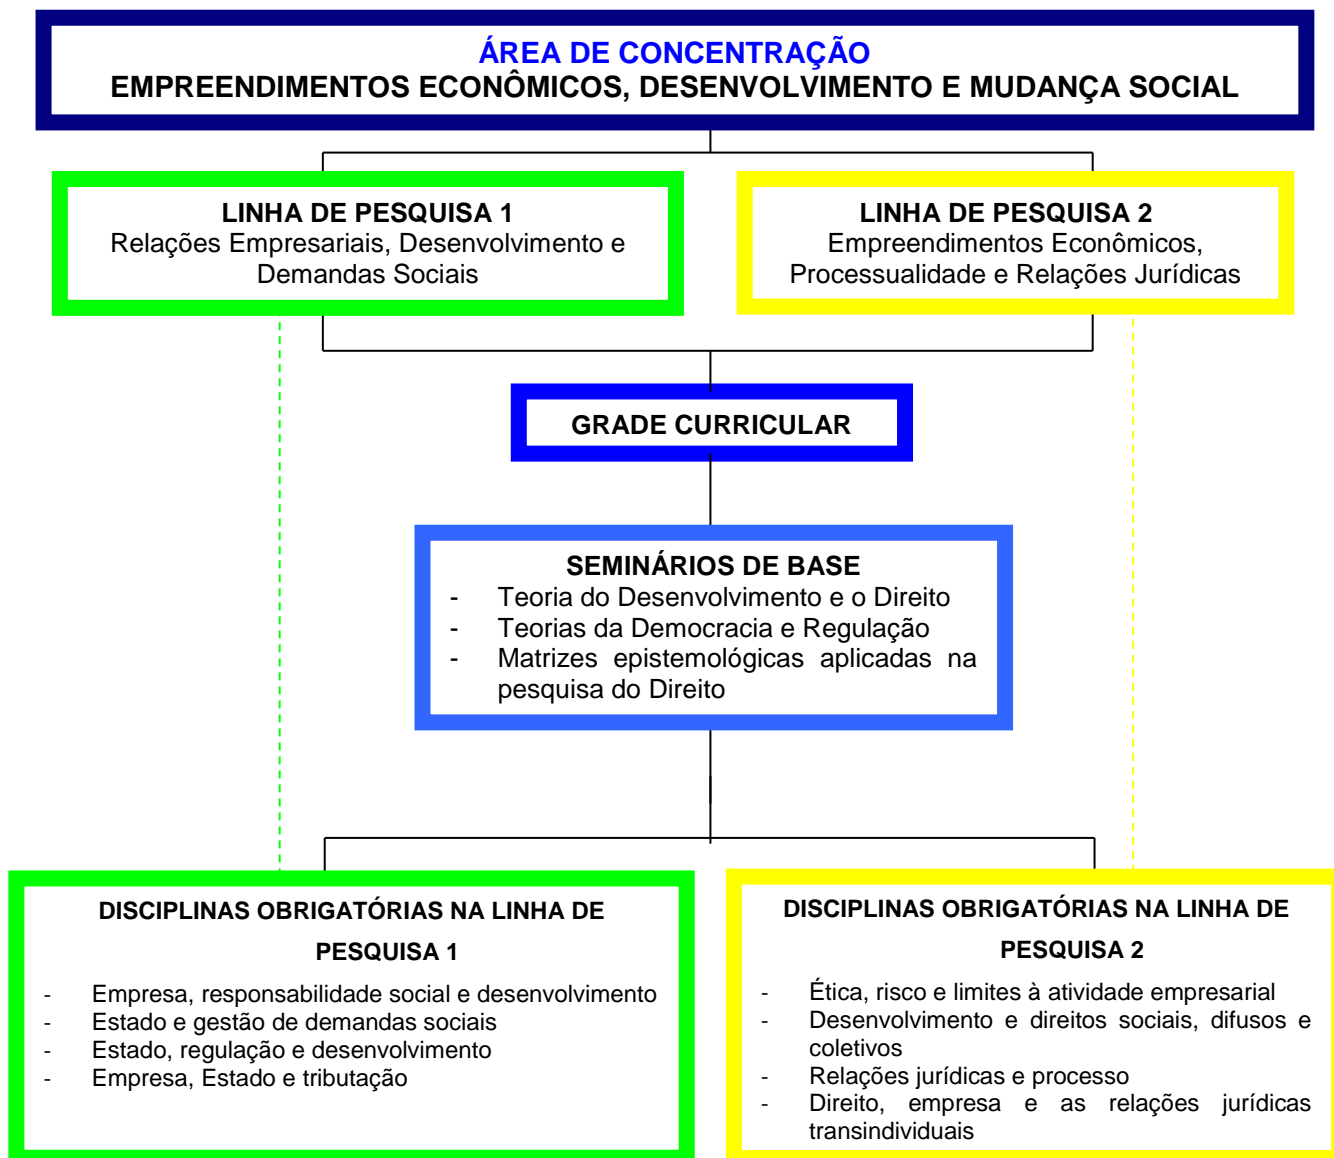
ÁREA DE CONCENTRAÇÃO
EMPREENDIMENTOS ECONÔMICOS, DESENVOLVIMENTO E MUDANÇA SOCIAL

LINHA DE PESQUISA 1
Relações Empresariais, Desenvolvimento e Demandas Sociais

LINHA DE PESQUISA 2
Empreendimentos Econômicos, Processualidade e Relações Jurídicas

GRADE CURRICULAR

SEMINÁRIOS DE BASE
- Teoria do Desenvolvimento e o Direito
- Teorias da Democracia e Regulação
- Matrizes epistemológicas aplicadas na pesquisa do Direito

DISCIPLINAS OBRIGATÓRIAS NA LINHA DE PESQUISA 1
- Empresa, responsabilidade social e desenvolvimento
- Estado e gestão de demandas sociais
- Estado, regulação e desenvolvimento
- Empresa, Estado e tributação

DISCIPLINAS OBRIGATÓRIAS NA LINHA DE PESQUISA 2
- Ética, risco e limites à atividade empresarial
- Desenvolvimento e direitos sociais, difusos e coletivos
- Relações jurídicas e processo
- Direito, empresa e as relações jurídicas transindividuais